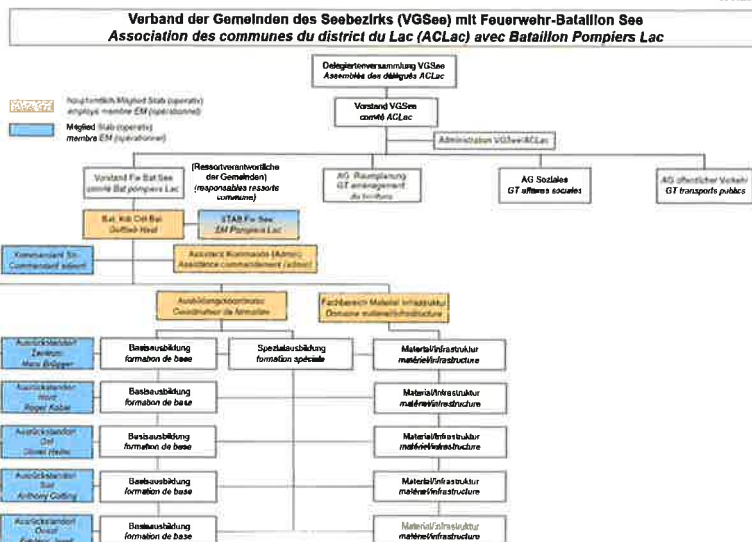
Verband der Gemeinden des Seebezirks (VGSee) mit Feuerwehr-Bataillon See
Association des communes du district du Lac (ACLac) avec Bataillon Pompiers Lac

hauptamtlich Mitglied Stab (operativ)
employé membre EM (opérationnel)

Mitglied Stab (operativ)
membre EM (opérationnel)

Delegiertenversammlung VGSee
Assemblée des délégués ACLac

Vorstand VGSee
comité ACLac

Administration VGSee/ACLac

Vorstand Fw Bat See
comité Bat pompiers Lac

(Ressortverantwortliche der Gemeinden)
(responsables ressorts communes)

AG Raumplanung
GT aménagement du territoire

AG Soziales
GT affaires sociales

AG öffentlicher Verkehr
GT transports publics

Bat. Kdt Cdt Bat
Gottlieb Hard

STAB Fw See
EM Pompiers Lac

Kommandant Stv.
Commandant adjoint

Assistenz Kommando (Admin)
Assistance commandement (admin)

Ausbildungskoordinator
Coordinateur de formation

Fachbereich Material Infrastruktur
Domaine matériel/infrastructure

Ausrückstandort Zentrum
Marc Brügger

Basisausbildung
formation de base

Spezialausbildung
formation spéciale

Material/Infrastruktur
matériel/infrastructure

Ausrückstandort Nord
Roger Kolter

Basisausbildung
formation de base

Material/Infrastruktur
matériel/infrastructure

Ausrückstandort Ost
Olivier Helfer

Basisausbildung
formation de base

Material/Infrastruktur
matériel/infrastructure

Ausrückstandort Süd
Anthony Cotting

Basisausbildung
formation de base

Material/Infrastruktur
matériel/infrastructure

Ausrückstandort West
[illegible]

Basisausbildung
formation de base

Material/Infrastruktur
matériel/infrastructure